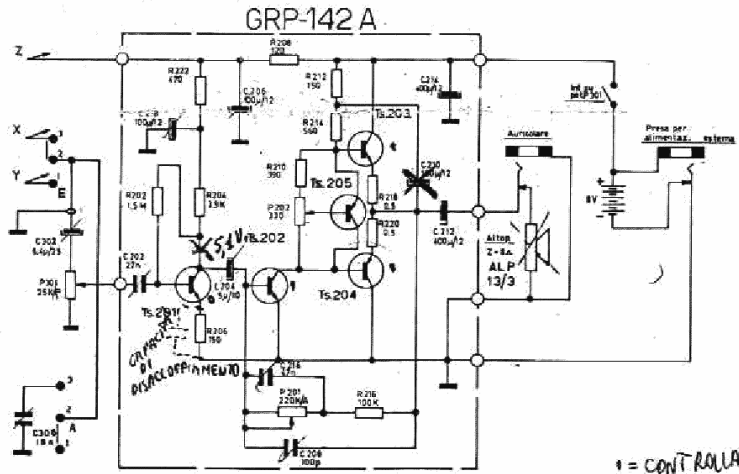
GRP-142 A

Z

R208 120

R222 470

C206 100µ/12

R212 150

C214 400µ/12

Int. su pot. P301

C 9 100µ/12

R214 560

Ts.203

Auricolare

Presa per alimentaz. esterna

R210 390

Ts.205

C210 100µ/12

X

Y

E

R202 1,5M

R204 3,9K

P202 330

R218 0,5

9V

R220 0,5

C302 6,4µ/25

5,1V

Ts.202

C212 400µ/12

Altop. Z=8Ω

ALP 13/3

P301 25K/A

C202 22n

C204 5µ/10

Ts.204

Ts.201

R206 150

CAPACITÀ DI DISACCOPPIAMENTO

C216 47n

P201 220K/A

R216 100K

A

C308 18n

C208 100p

+ = CONTROLLA